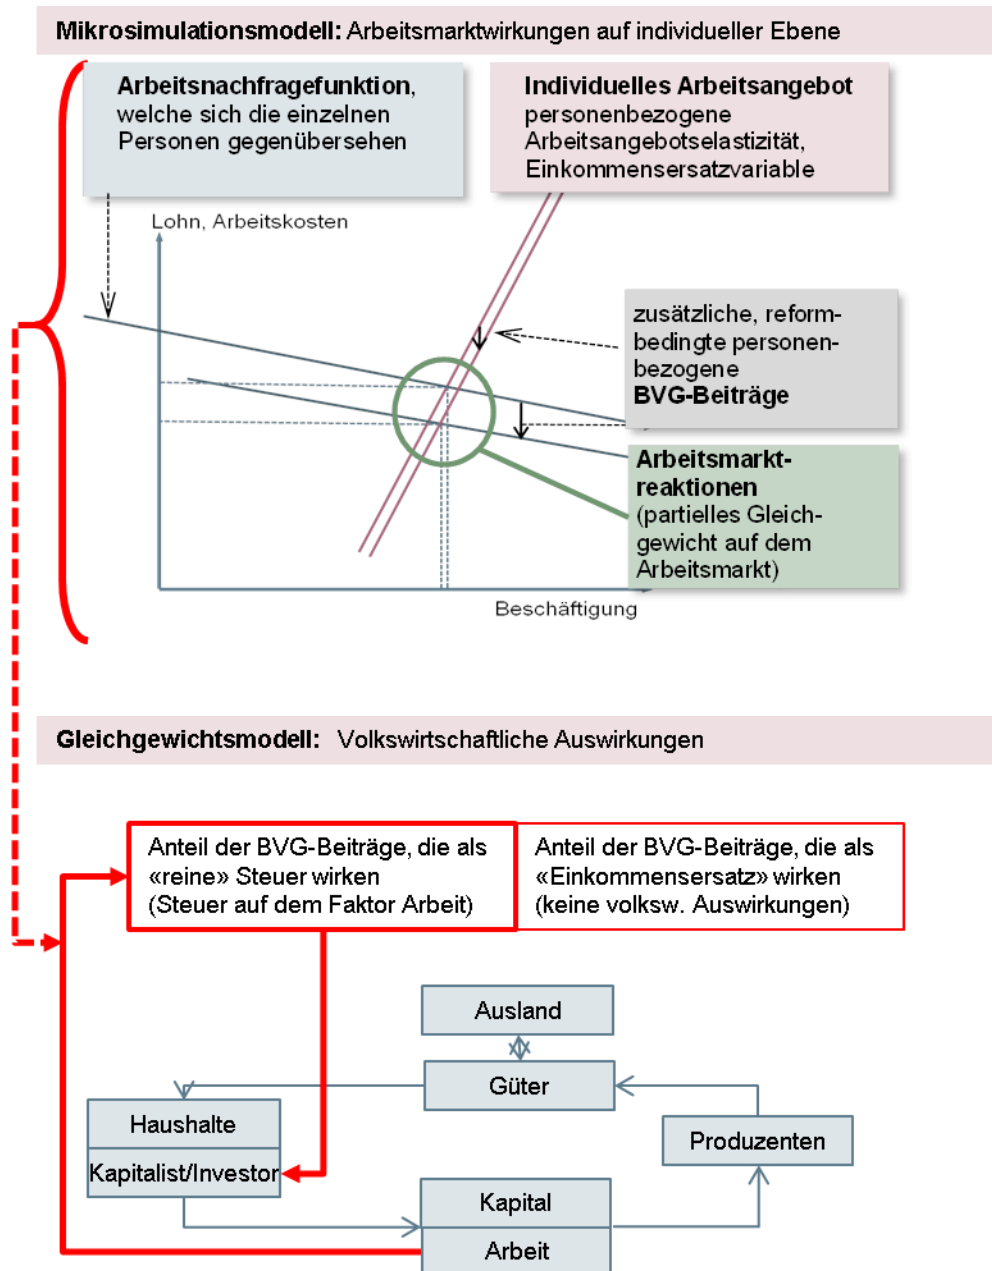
**Mikrosimulationsmodell:** Arbeitsmarktwirkungen auf individueller Ebene

**Arbeitsnachfragefunktion,** welche sich die einzelnen Personen gegenübersehen

**Individuelles Arbeitsangebot** personenbezogene Arbeitsangebotselastizität, Einkommensersatzvariable

Lohn, Arbeitskosten

zusätzliche, reformbedingte personenbezogene **BVG-Beiträge**

**Arbeitsmarktreaktionen** (partielles Gleichgewicht auf dem Arbeitsmarkt)

Beschäftigung

**Gleichgewichtsmodell:** Volkswirtschaftliche Auswirkungen

Anteil der BVG-Beiträge, die als «reine» Steuer wirken (Steuer auf dem Faktor Arbeit)

Anteil der BVG-Beiträge, die als «Einkommensersatz» wirken (keine volksw. Auswirkungen)

Ausland

Güter

Haushalte

Kapitalist/Investor

Produzenten

Kapital

Arbeit